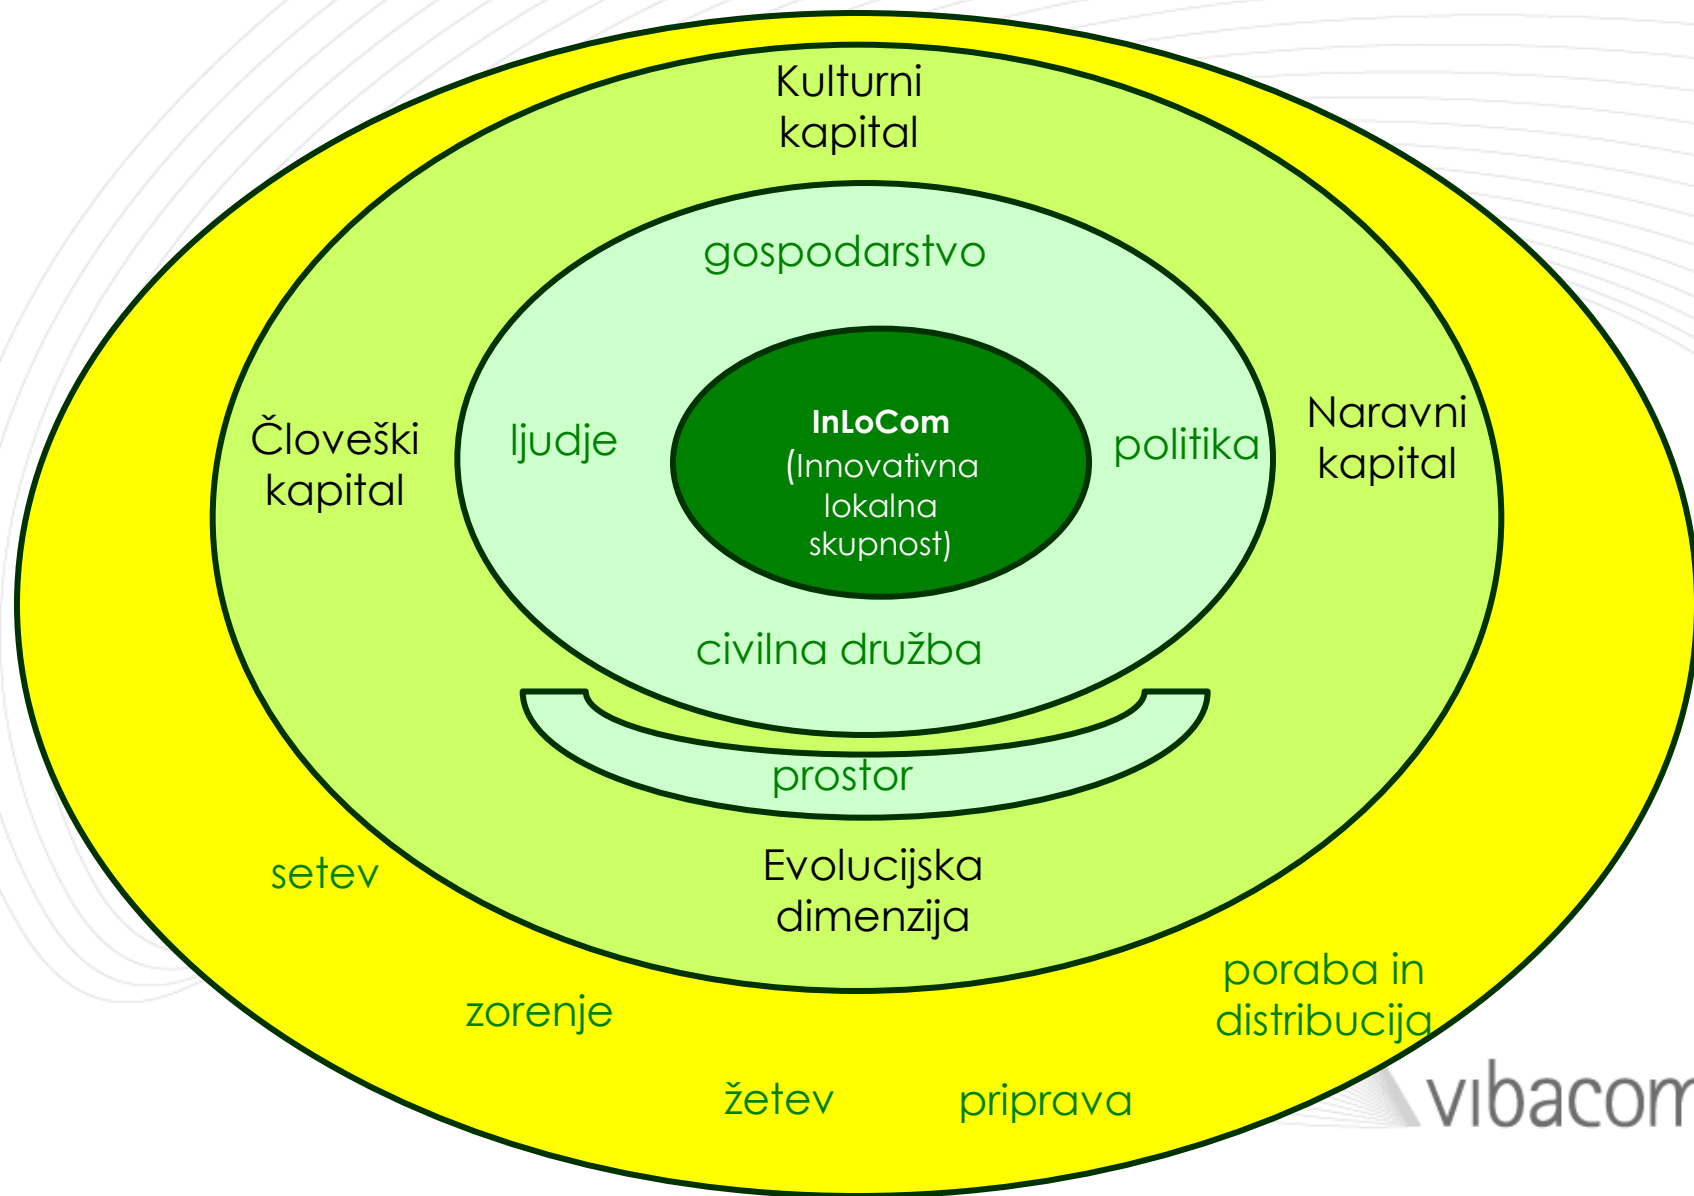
Kulturni kapital

gospodarstvo

Človeški kapital

ljudje

InLoCom
(Innovativna lokalna skupnost)

politika

Naravni kapital

civilna družba

prostor

setev

Evolucijska dimenzija

poraba in distribucija

zorenje

žetev

priprava

vibacom